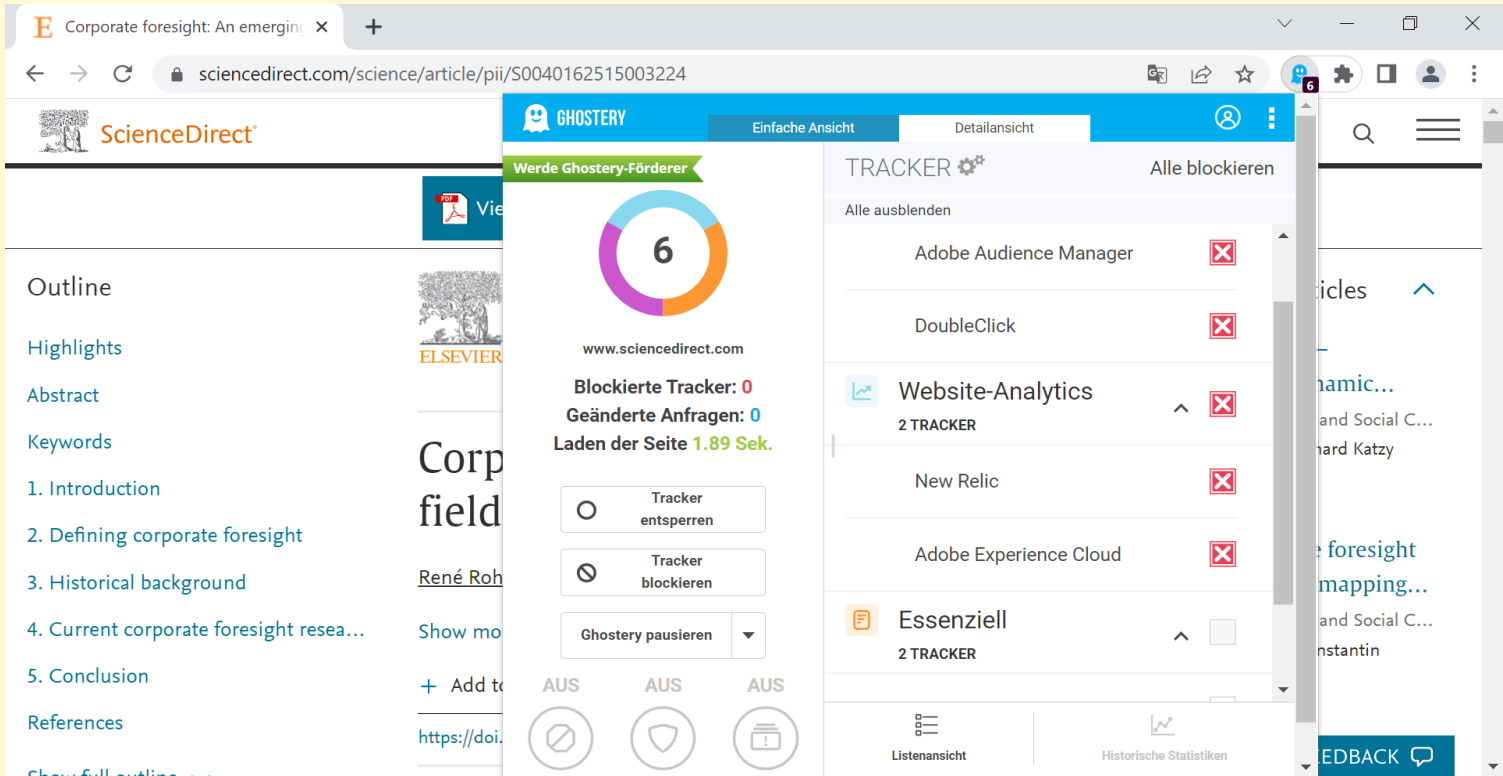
Corporate foresight: An emerging ×

sciencedirect.com/science/article/pii/S0040162515003224

ScienceDirect

Vie

Outline

Highlights

Abstract

Keywords

1. Introduction

2. Defining corporate foresight

3. Historical background

4. Current corporate foresight resea...

5. Conclusion

References

ELSEVIER

Corp
field

René Roh

Show mo

+ Add to

https://doi.

GHOSTERY

Einfache Ansicht

Detailansicht

Werde Ghostery-Förderer

6

www.sciencedirect.com

Blockierte Tracker: 0

Geänderte Anfragen: 0

Laden der Seite 1.89 Sek.

Tracker entsperren

Tracker blockieren

Ghostery pausieren

AUS

AUS

AUS

TRACKER

Alle blockieren

Alle ausblenden

Adobe Audience Manager

DoubleClick

Website-Analytics

2 TRACKER

New Relic

Adobe Experience Cloud

Essenziell

2 TRACKER

Listenansicht

Historische Statistiken

ticles

namic...

and Social C...

hard Katzy

e foresight

mapping...

and Social C...

nstantin

EDBACK